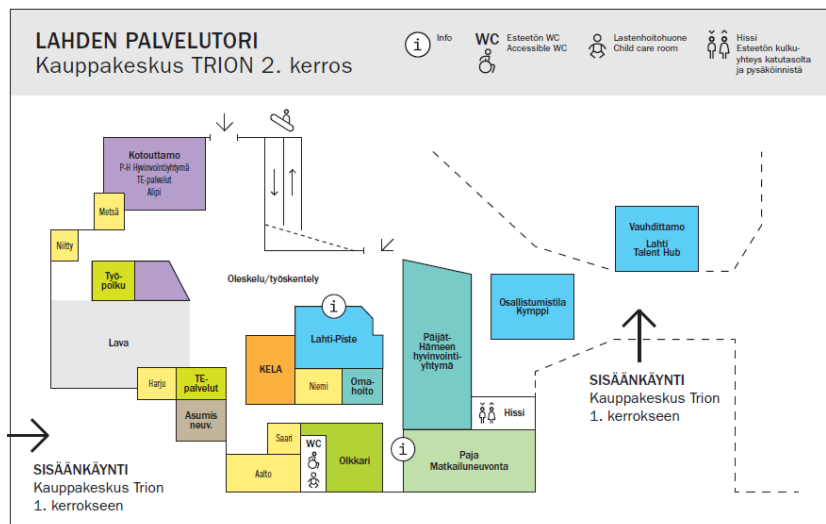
LAHDEN PALVELUTORI
Kauppakeskus TRION 2. kerros

Info

WC Esteetön WC Accessible WC

Lastenhoitohuone Child care room

Hissi Esteetön kulkuyhteys katutasolta ja pysäköinnistä

Kotouttamo
P-H Hyvinvointiyhtymä
TE-palvelut
Alipi

Metsä

Niitty

Työpolku

Oleskelu/työskentely

Lava

Lahti-Piste

KELA

Niemi

Omahoito

Harju

TE-palvelut

Asumisneuv.

Saari

WC

Olkkari

Aalto

Päijät-Hämeen hyvinvointiyhtymä

Osallistumistila Kymppi

Vauhdittamo
Lahti Talent Hub

Hissi

Paja
Matkailuneuvonta

SISÄÄNKÄYNTI
Kauppakeskus Trion
1. kerrokseen

SISÄÄNKÄYNTI
Kauppakeskus Trion
1. kerrokseen